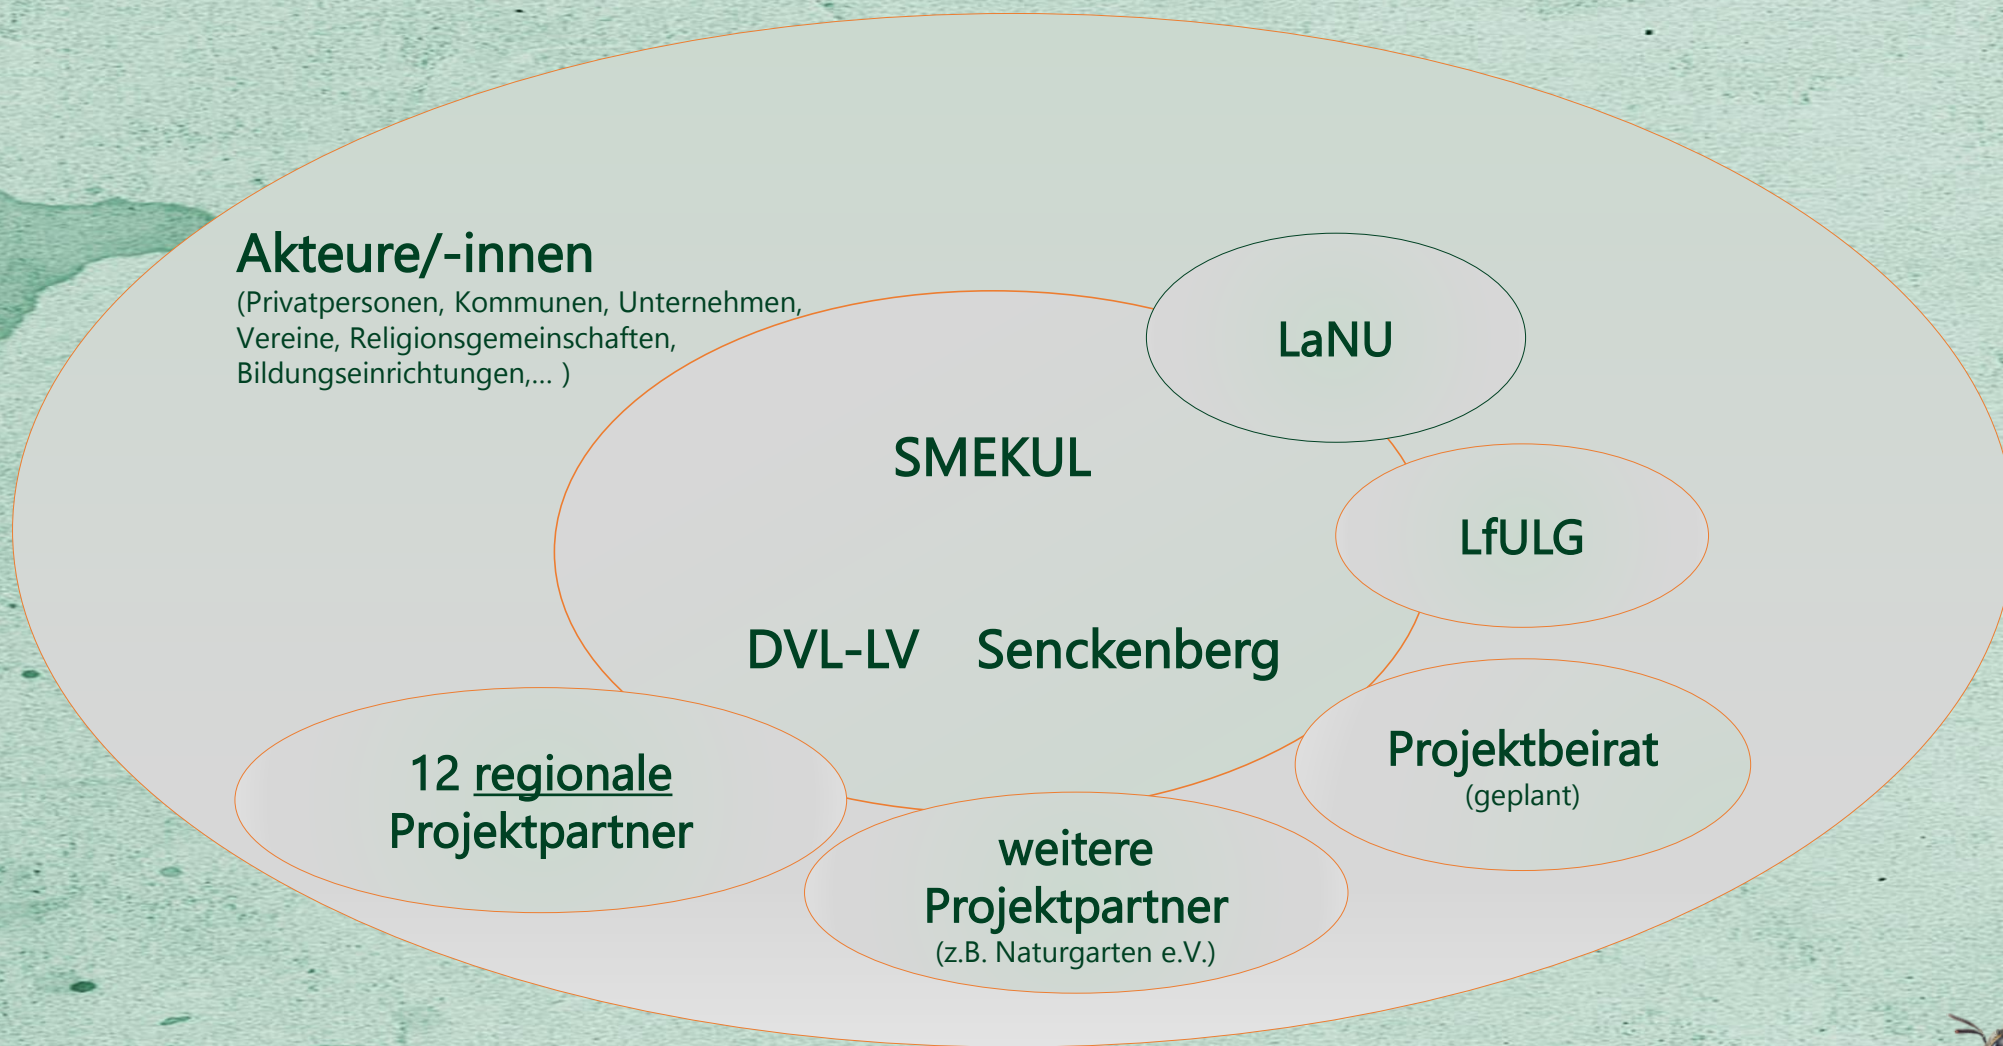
Akteure/-innen
(Privatpersonen, Kommunen, Unternehmen, Vereine, Religionsgemeinschaften, Bildungseinrichtungen,... )

LaNU

SMEKUL

LfULG

DVL-LV Senckenberg

Projektbeirat
(geplant)

12 regionale Projektpartner

weitere Projektpartner
(z.B. Naturgarten e.V.)